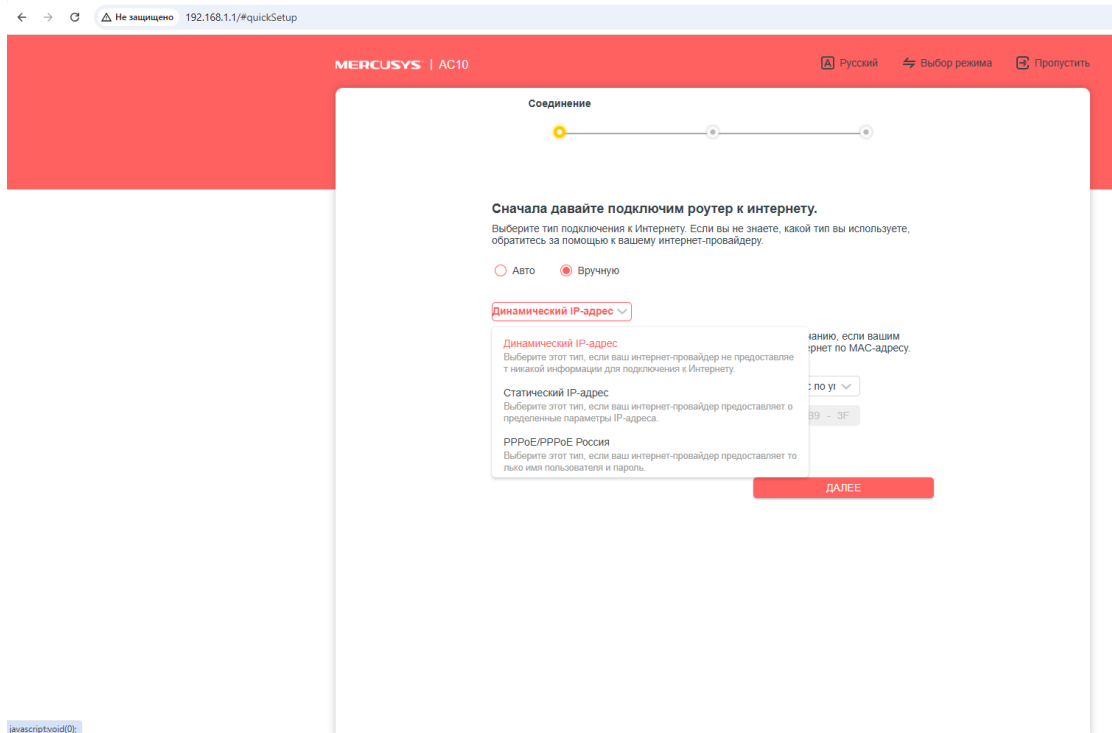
Не защищено 192.168.1.1/#quickSetup

MERCUSYS | AC10

Русский Выбор режима Пропустить

Соединение

Сначала давайте подключим роутер к интернету.

Выберите тип подключения к Интернету. Если вы не знаете, какой тип вы используете, обратитесь за помощью к вашему интернет-провайдеру.

Авто Вручную

Динамический IP-адрес

Динамический IP-адрес
Выберите этот тип, если ваш интернет-провайдер не предоставляет никакой информации для подключения к Интернету.

Статический IP-адрес
Выберите этот тип, если ваш интернет-провайдер предоставляет определенные параметры IP-адреса.

PPPoE/PPPoE Россия
Выберите этот тип, если ваш интернет-провайдер предоставляет только имя пользователя и пароль.

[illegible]анию, если вашим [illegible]рнет по MAC-адресу.

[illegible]с по у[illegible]

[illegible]89 - 3F

ДАЛЕЕ

javascript:void(0);